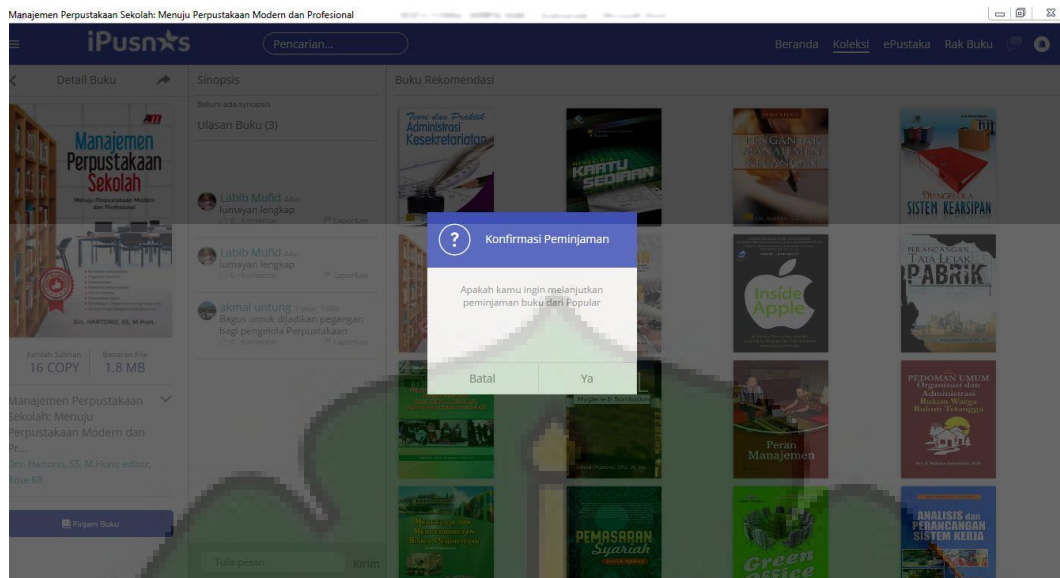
Manajemen Perpustakaan Sekolah: Menuju Perpustakaan Modern dan Profesional

iPusnas

Pencarian...

Beranda Koleksi ePustaka Rak Buku

Detail Buku

Manajemen Perpustakaan Sekolah

Menuju Perpustakaan Modern dan Profesional

Drs. HARTONO, SS, M.Hum.

Jumlah Salinan 16 COPY

Besaran File 1.8 MB

Manajemen Perpustakaan Sekolah: Menuju Perpustakaan Modern dan Pr...

Drs. Hartono, SS, M.Hum; editor, Rose KR

Pinjam Buku

Sinopsis

Belum ada synopsis

Ulasan Buku (3)

Labib Mufid

lumayan lengkap

Laporkan

Labib Mufid

lumayan lengkap

Laporkan

akmal untung

Bagus untuk dijadikan pegangan bagi pengelola Perpustakaan

Laporkan

Tulis pesan

Kirim

Buku Rekomendasi

Teori dan Praktik Administrasi Kesekretariatan

KARTU SEDIAAN

PENGANTAR MANAJEMEN KEUANGAN

MENGELOLA SISTEM KEARSIPAN

Inside Apple

PERANCANGAN TATA LETAK PABRIK

Hygiene & Sanitasi

Peran Manajemen

PEDOMAN UMUM Organisasi dan Administrasi Rukun Warga Rukun Tetangga

PEMASARAN Syariah

Green Office

ANALISIS dan PERANCANGAN SISTEM KERJA

Konfirmasi Peminjaman

Apakah kamu ingin melanjutkan peminjaman buku dari Popular

Batal

Ya